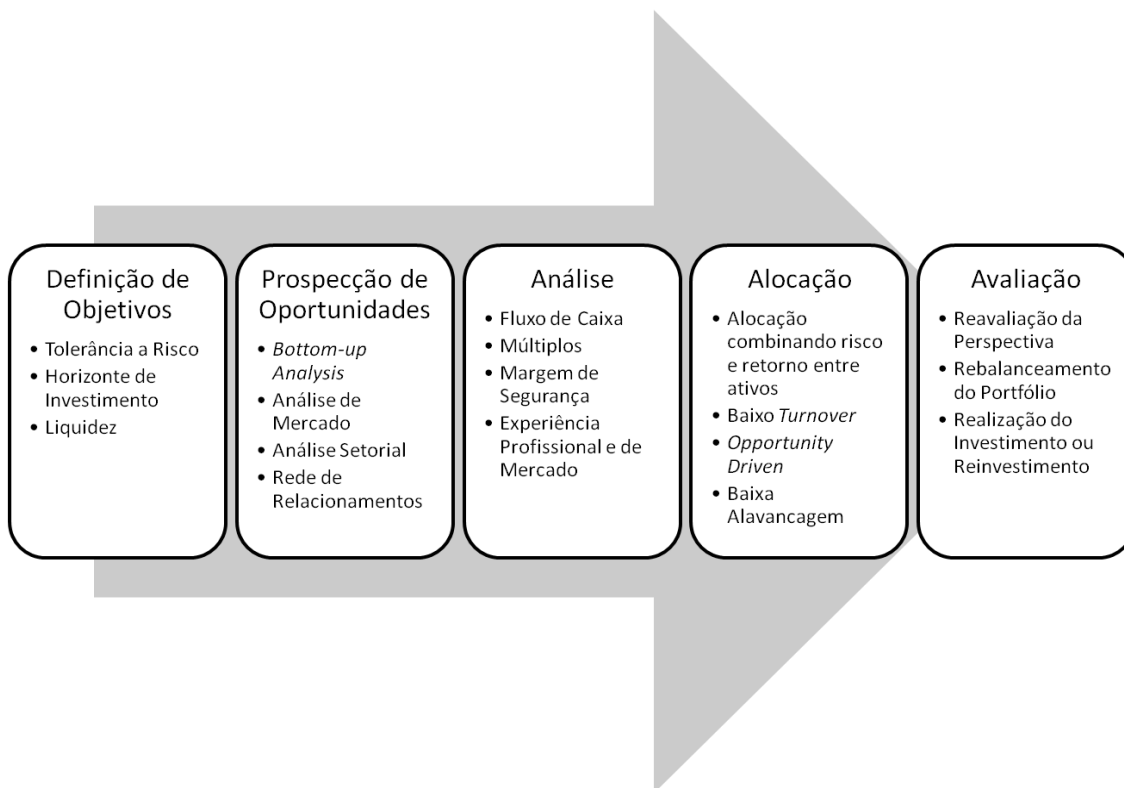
Definição de Objetivos

- Tolerância a Risco
- Horizonte de Investimento
- Liquidez

Prospecção de Oportunidades

- Bottom-up Analysis
- Análise de Mercado
- Análise Setorial
- Rede de Relacionamentos

Análise

- Fluxo de Caixa
- Múltiplos
- Margem de Segurança
- Experiência Profissional e de Mercado

Alocação

- Alocação combinando risco e retorno entre ativos
- Baixo Turnover
- Opportunity Driven
- Baixa Alavancagem

Avaliação

- Reavaliação da Perspectiva
- Rebalanceamento do Portfólio
- Realização do Investimento ou Reinvestimento